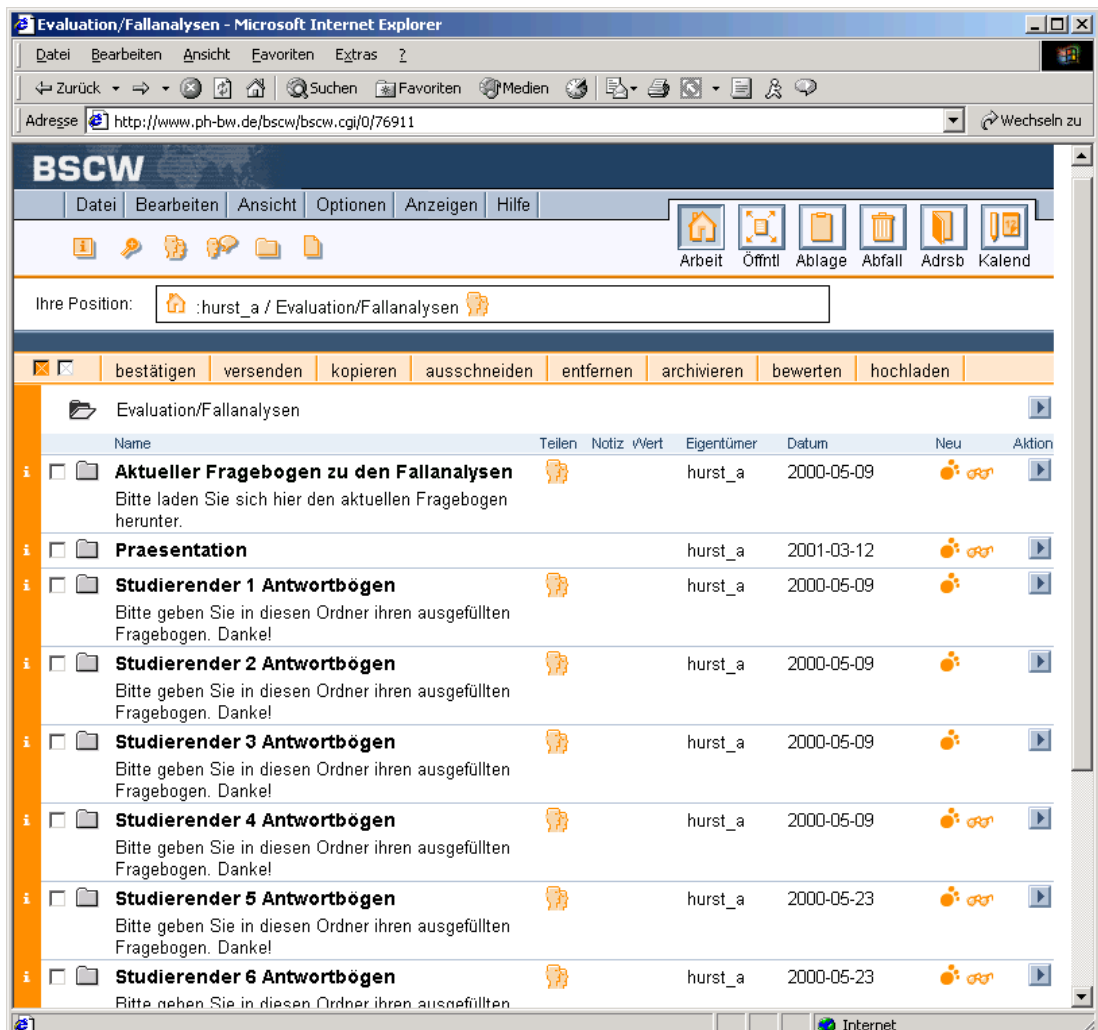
Evaluation/Fallanalysen - Microsoft Internet Explorer

Datei Bearbeiten Ansicht Favoriten Extras ?

Zurück Suchen Favoriten Medien

Adresse http://www.ph-bw.de/bscw/bscw.cgi/0/76911 Wechseln zu

BSCW

Datei Bearbeiten Ansicht Optionen Anzeigen Hilfe

Arbeit Öffntl Ablage Abfall Adrsb Kalend

Ihre Position: :hurst_a / Evaluation/Fallanalysen

bestätigen versenden kopieren ausschneiden entfernen archivieren bewerten hochladen

Evaluation/Fallanalysen

| Name | Teilen | Notiz | Wert | Eigentümer | Datum | Neu | Aktion |
|---|---|---|---|---|---|---|---|
| **Aktueller Fragebogen zu den Fallanalysen** Bitte laden Sie sich hier den aktuellen Fragebogen herunter. | | | | hurst_a | 2000-05-09 | | |
| **Praesentation** | | | | hurst_a | 2001-03-12 | | |
| **Studierender 1 Antwortbögen** Bitte geben Sie in diesen Ordner ihren ausgefüllten Fragebogen. Danke! | | | | hurst_a | 2000-05-09 | | |
| **Studierender 2 Antwortbögen** Bitte geben Sie in diesen Ordner ihren ausgefüllten Fragebogen. Danke! | | | | hurst_a | 2000-05-09 | | |
| **Studierender 3 Antwortbögen** Bitte geben Sie in diesen Ordner ihren ausgefüllten Fragebogen. Danke! | | | | hurst_a | 2000-05-09 | | |
| **Studierender 4 Antwortbögen** Bitte geben Sie in diesen Ordner ihren ausgefüllten Fragebogen. Danke! | | | | hurst_a | 2000-05-09 | | |
| **Studierender 5 Antwortbögen** Bitte geben Sie in diesen Ordner ihren ausgefüllten Fragebogen. Danke! | | | | hurst_a | 2000-05-23 | | |
| **Studierender 6 Antwortbögen** Bitte geben Sie in diesen Ordner ihren ausgefüllten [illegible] | | | | hurst_a | 2000-05-23 | | |

Internet